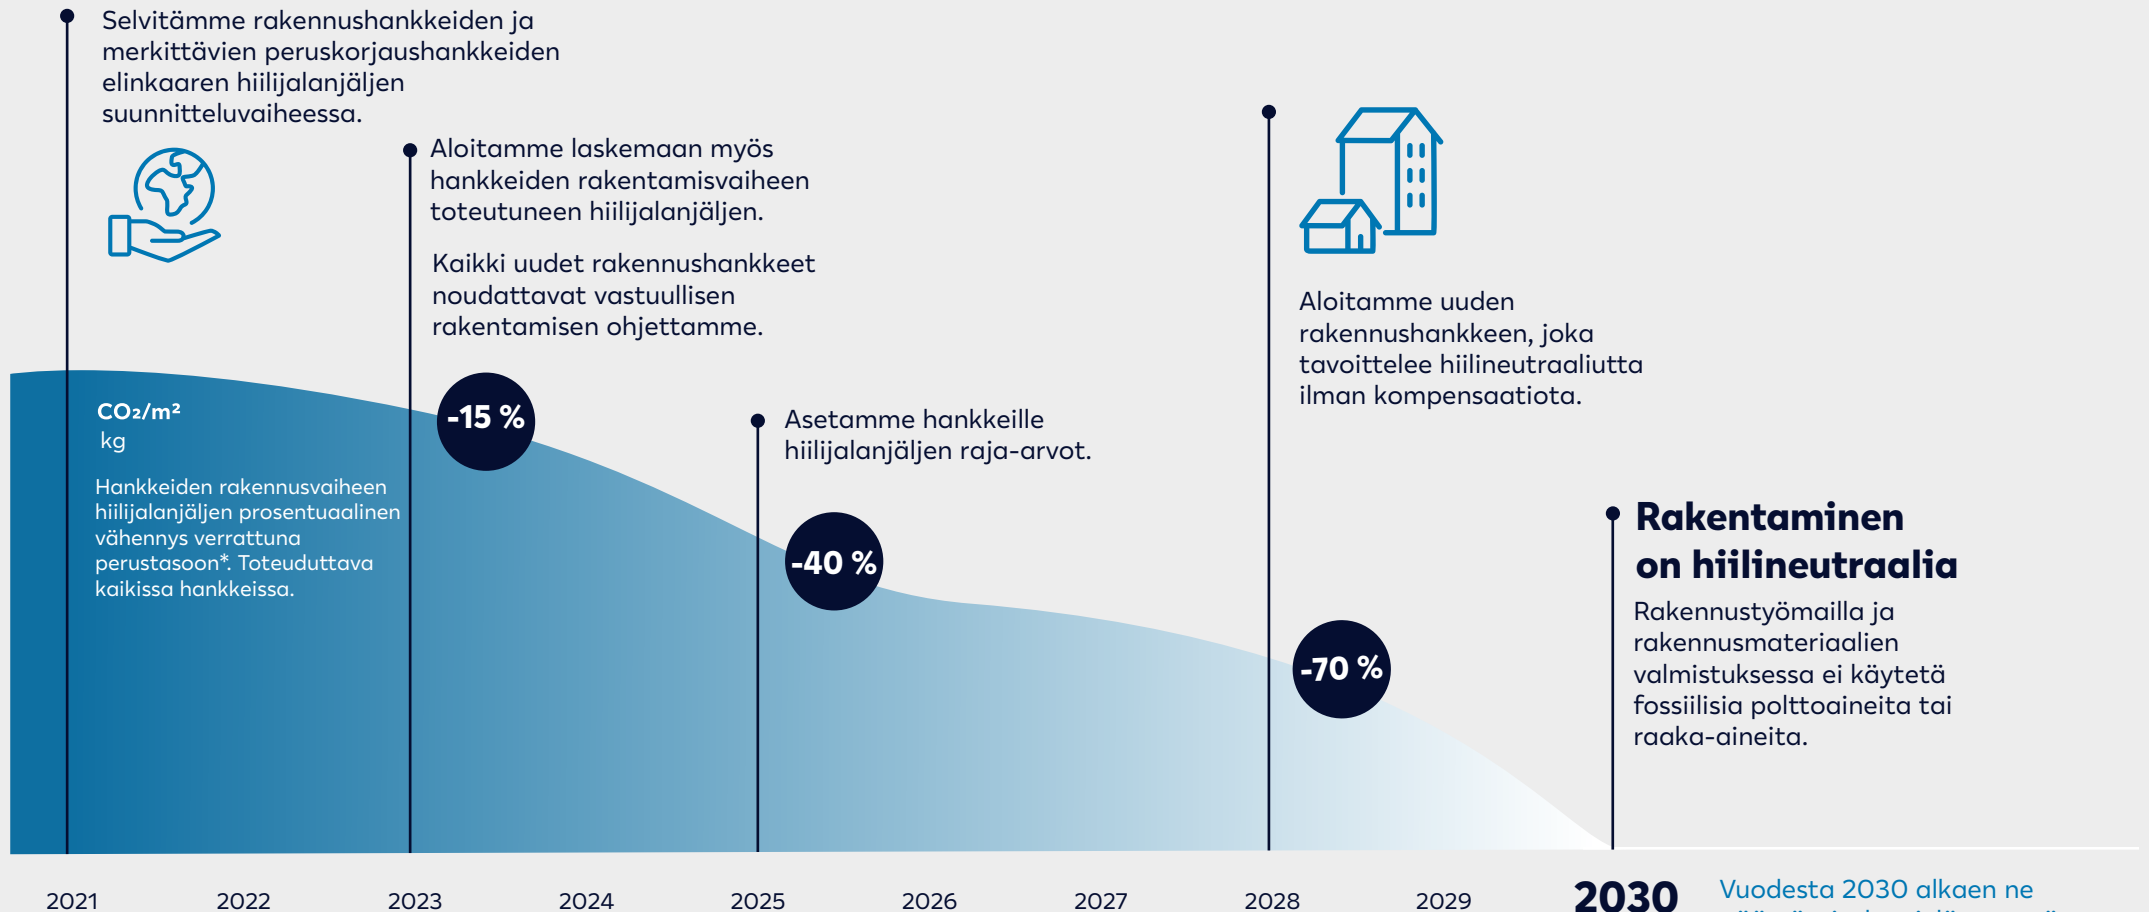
Selvitämme rakennushankkeiden ja merkittävien peruskorjaushankkeiden elinkaaren hiilijalanjäljen suunnitteluvaiheessa.

Aloitamme laskemaan myös hankkeiden rakentamisvaiheen toteutuneen hiilijalanjäljen.

Kaikki uudet rakennushankkeet noudattavat vastuullisen rakentamisen ohjettamme.

Aloitamme uuden rakennushankkeen, joka tavoittelee hiilineutraaliutta ilman kompensaatiota.

$CO_2/m^2$
kg

Hankkeiden rakennusvaiheen hiilijalanjäljen prosentuaalinen vähennys verrattuna perustasoon*. Toteuduttava kaikissa hankkeissa.

-15 %

Asetamme hankkeille hiilijalanjäljen raja-arvot.

-40 %

-70 %

Rakentaminen on hiilineutraalia

Rakennustyömailla ja rakennusmateriaalien valmistuksessa ei käytetä fossiilisia polttoaineita tai raaka-aineita.

2021 2022 2023 2024 2025 2026 2027 2028 2029 2030

Vuodesta 2030 alkaen ne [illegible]